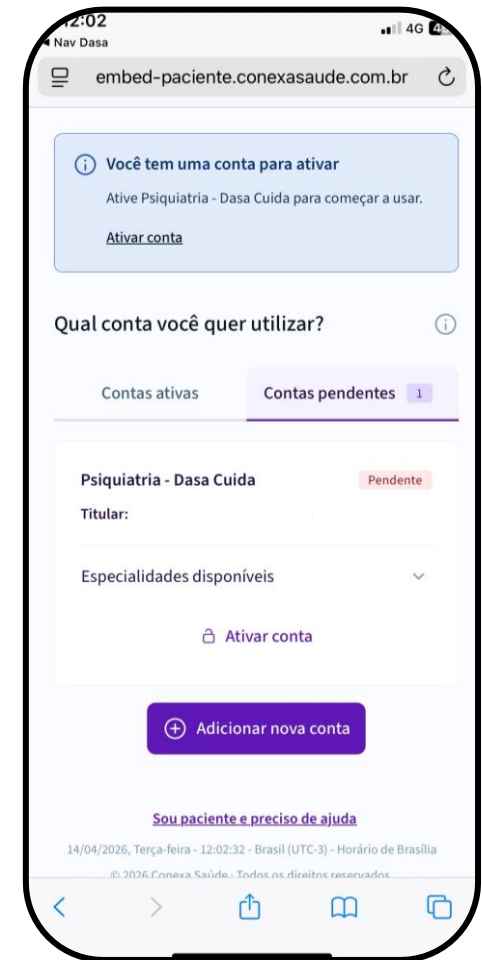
12:02
◀ Nav Dasa
4G

embed-paciente.conexasaude.com.br

Você tem uma conta para ativar
Ative Psiquiatria - Dasa Cuida para começar a usar.
Ativar conta

Qual conta você quer utilizar?

Contas ativas
Contas pendentes 1

Psiquiatria - Dasa Cuida
Pendente
Titular:

Especialidades disponíveis

Ativar conta

Adicionar nova conta

Sou paciente e preciso de ajuda
14/04/2026, Terça-feira - 12:02:32 - Brasil (UTC-3) - Horário de Brasília
© 2026 Conexa Saúde · Todos os direitos reservados